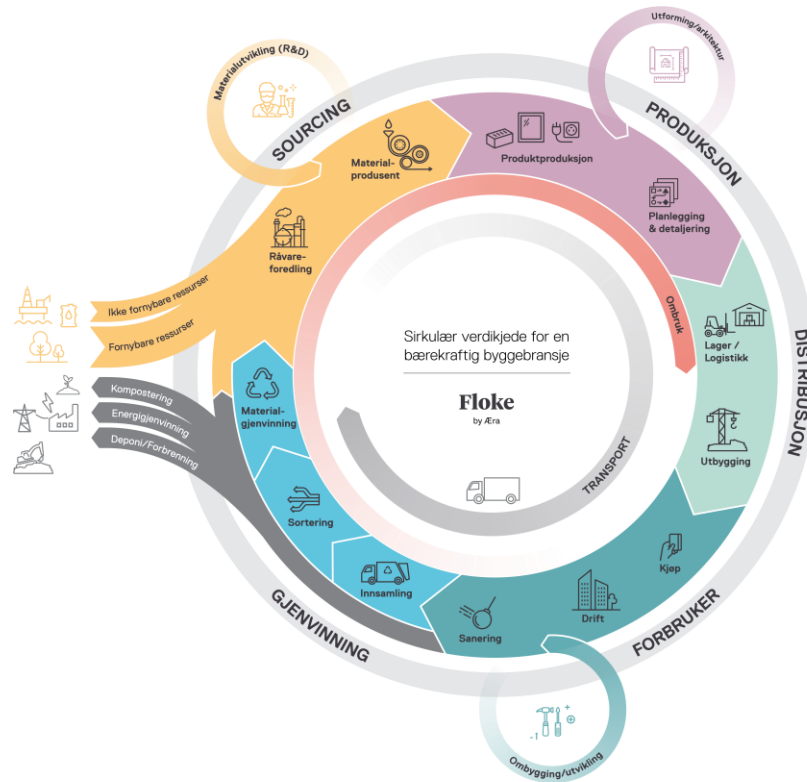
Materialutvikling (R&D)

Utforming/arkitektur

SOURCING

PRODUKSJON

Materialprodusent

Produktproduksjon

Planlegging & detaljering

Råvareforedling

Ikke fornybare ressurser

Fornybare ressurser

Ombruk

Sirkulær verdikjede for en bærekraftig byggebransje

Floke
by Æra

DISTRIBUSJON

Lager / Logistikk

Utbygging

Kompostering

Energigjenvinning

Deponi/Forbrenning

Materialgjenvinning

TRANSPORT

Sortering

Innsamling

Kjøp

Drift

Sanering

GJENVINNING

FORBRUKER

Ombygging/utvikling